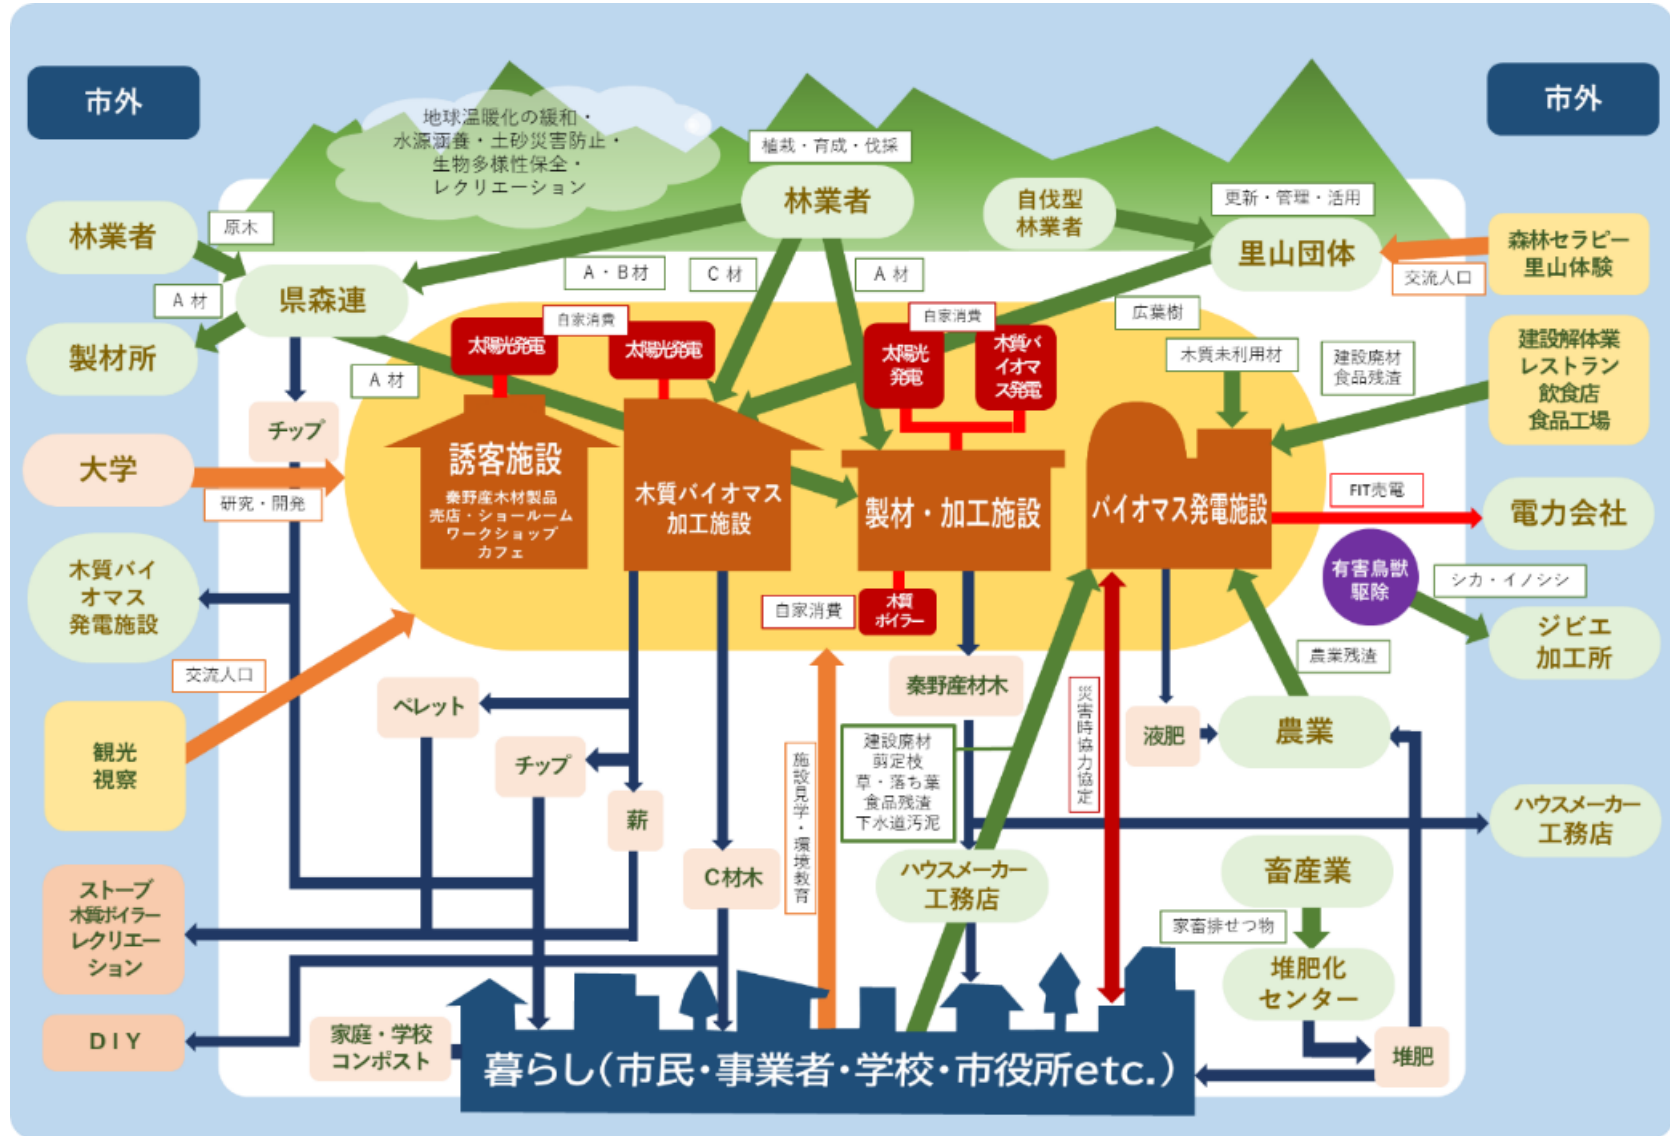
市外

市外

地球温暖化の緩和・水源涵養・土砂災害防止・生物多様性保全・レクリエーション

植栽・育成・伐採

林業者

自伐型林業者

更新・管理・活用

里山団体

森林セラピー
里山体験

交流人口

林業者

原木

県森連

A材

製材所

A・B材

C材

A材

自家消費

太陽光発電

太陽光発電

自家消費

太陽光発電

木質バイオマス発電

広葉樹

木質未利用材

建設廃材
食品残渣

建設解体業
レストラン
飲食店
食品工場

A材

チップ

誘客施設
秦野産木材製品
売店・ショールーム
ワークショップ
カフェ

木質バイオマス加工施設

製材・加工施設

バイオマス発電施設

大学

研究・開発

FIT売電

電力会社

木質バイオマス発電施設

自家消費

木質ボイラー

有害鳥獣駆除

シカ・イノシシ

ジビエ加工所

交流人口

ペレット

秦野産材木

農業残渣

観光視察

チップ

施設見学・環境教育

建設廃材
剪定枝
草・落ち葉
食品残渣
下水道汚泥

災害時協力協定

液肥

農業

薪

ハウスメーカー
工務店

ストーブ
木質ボイラー
レクリエーション

C材木

ハウスメーカー
工務店

畜産業

家畜排せつ物

堆肥化センター

DIY

家庭・学校
コンポスト

暮らし(市民・事業者・学校・市役所etc.)

堆肥